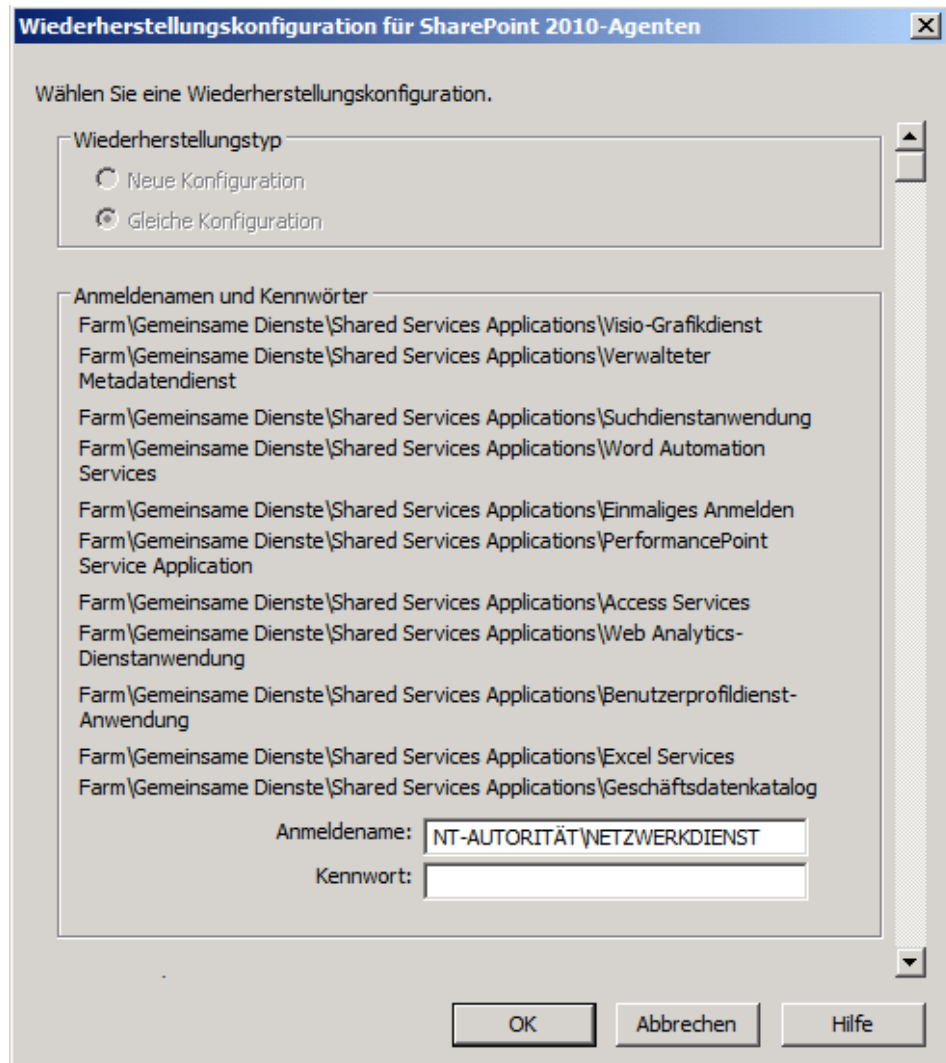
Wiederherstellungskonfiguration für SharePoint 2010-Agenten

Wählen Sie eine Wiederherstellungskonfiguration.

Wiederherstellungstyp

Neue Konfiguration

Gleiche Konfiguration

Anmeldenamen und Kennwörter

Farm\Gemeinsame Dienste\Shared Services Applications\Visio-Grafikdienst

Farm\Gemeinsame Dienste\Shared Services Applications\Verwalteter Metadatendienst

Farm\Gemeinsame Dienste\Shared Services Applications\Suchdienstanwendung

Farm\Gemeinsame Dienste\Shared Services Applications\Word Automation Services

Farm\Gemeinsame Dienste\Shared Services Applications\Einmaliges Anmelden

Farm\Gemeinsame Dienste\Shared Services Applications\PerformancePoint Service Application

Farm\Gemeinsame Dienste\Shared Services Applications\Access Services

Farm\Gemeinsame Dienste\Shared Services Applications\Web Analytics-Dienstanwendung

Farm\Gemeinsame Dienste\Shared Services Applications\Benutzerprofildienst-Anwendung

Farm\Gemeinsame Dienste\Shared Services Applications\Excel Services

Farm\Gemeinsame Dienste\Shared Services Applications\Geschäftsdatenkatalog

Anmeldename: NT-AUTORITÄT\NETZWERKDIENST

Kennwort:

OK Abbrechen Hilfe